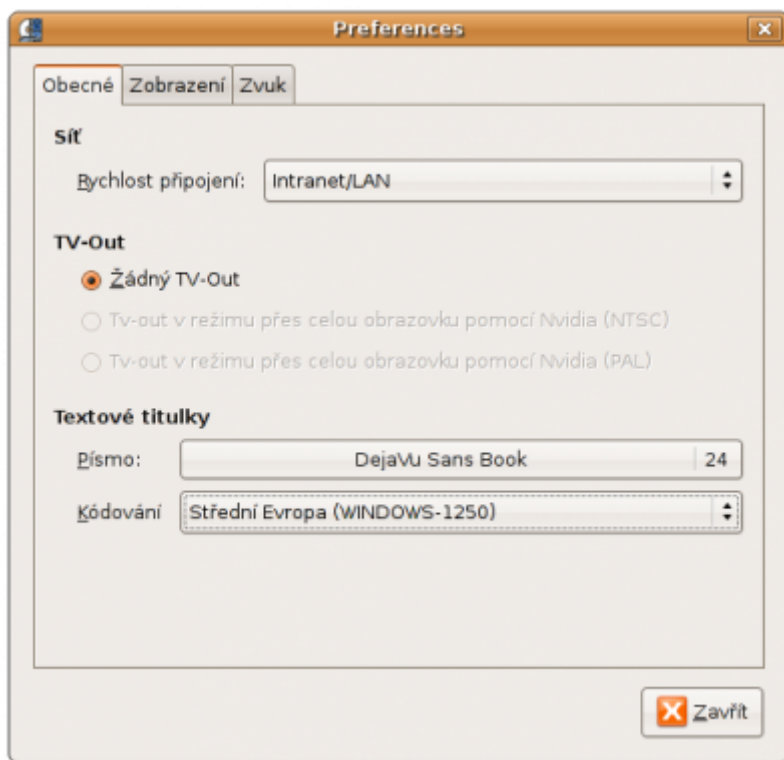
Preferences

Obecné | Zobrazení | Zvuk

Síť

Rychlost připojení: Intranet/LAN

TV-Out

Žádný TV-Out

Tv-out v režimu přes celou obrazovku pomocí Nvidia (NTSC)

Tv-out v režimu přes celou obrazovku pomocí Nvidia (PAL)

Textové titulky

Písmo: DejaVu Sans Book 24

Kódování Střední Evropa (WINDOWS-1250)

Zavřít